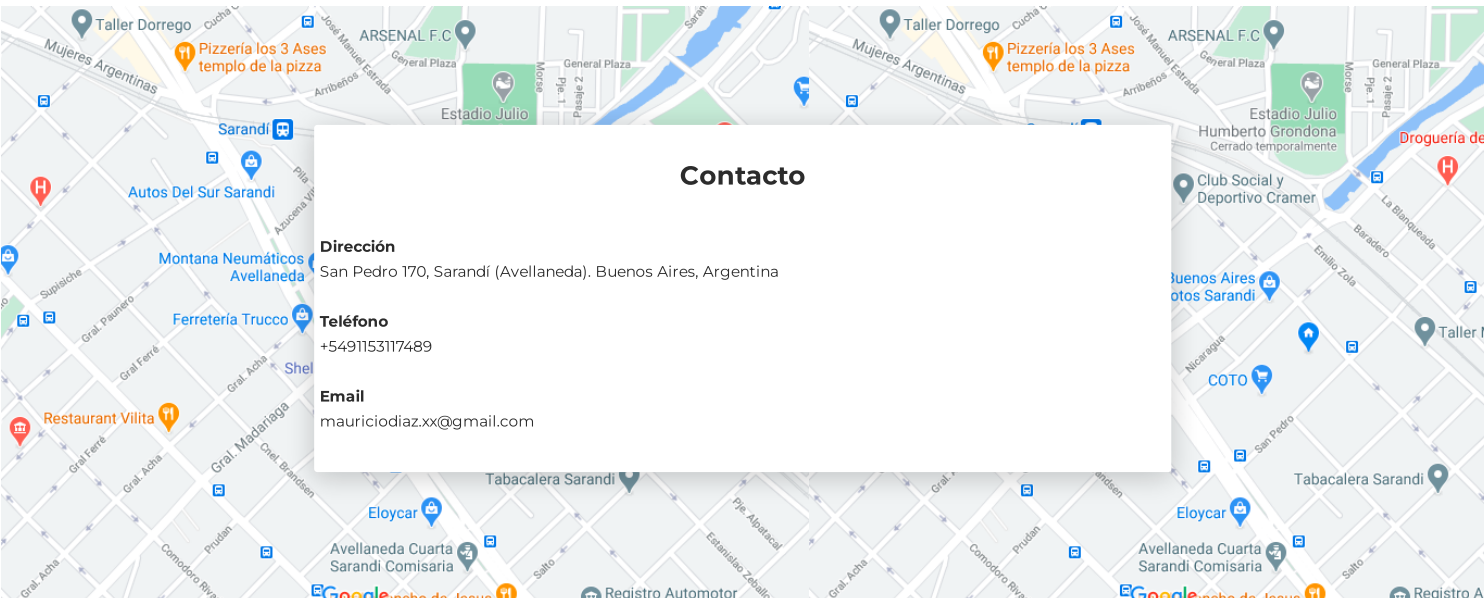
Taller Dorrego
Pizzería los 3 Ases templo de la pizza
ARSENAL F.C
Mujeres Argentinas
General Plaza
Estadio Julio
Sarandí
Autos Del Sur Sarandi
Montana Neumáticos Avellaneda
Ferretería Trucco
Restaurant Vilita
Gral. Madariaga
Tabacalera Sarandi
Eloycar
Avellaneda Cuarta Sarandí Comisaria
Registro Automotor
Taller Dorrego
Pizzería los 3 Ases templo de la pizza
ARSENAL F.C
Mujeres Argentinas
Estadio Julio Humberto Grondona
Cerrado temporalmente
Droguería de
Club Social y Deportivo Cramer
Buenos Aires
otos Sarandi
Taller M
COTO
Tabacalera Sarandi
Eloycar
Avellaneda Cuarta Sarandí Comisaria
Registro A

Contacto

Dirección
San Pedro 170, Sarandí (Avellaneda). Buenos Aires, Argentina

Teléfono
+5491153117489

Email
mauriciodiaz.xx@gmail.com